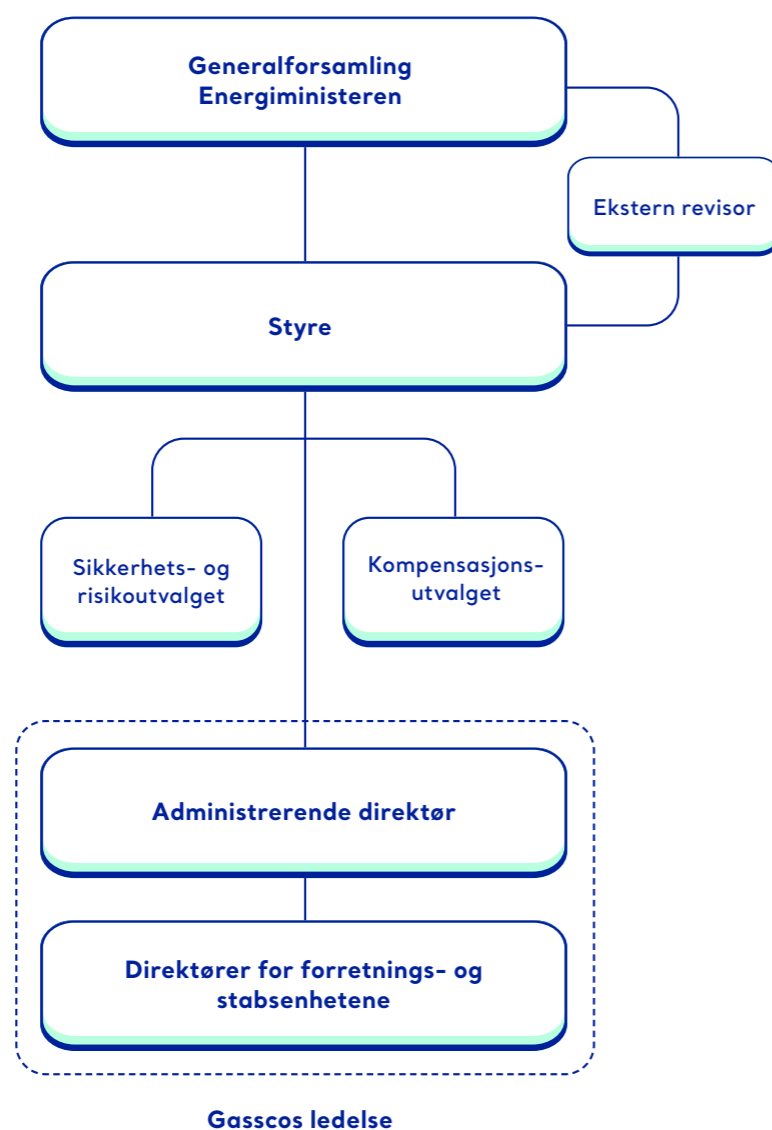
Generalforsamling
Energiministeren

Ekstern revisor

Styre

Sikkerhets- og risikoutvalget

Kompensasjonsutvalget

Administrerende direktør

Direktører for forretnings- og stabsenhetene

Gasscos ledelse